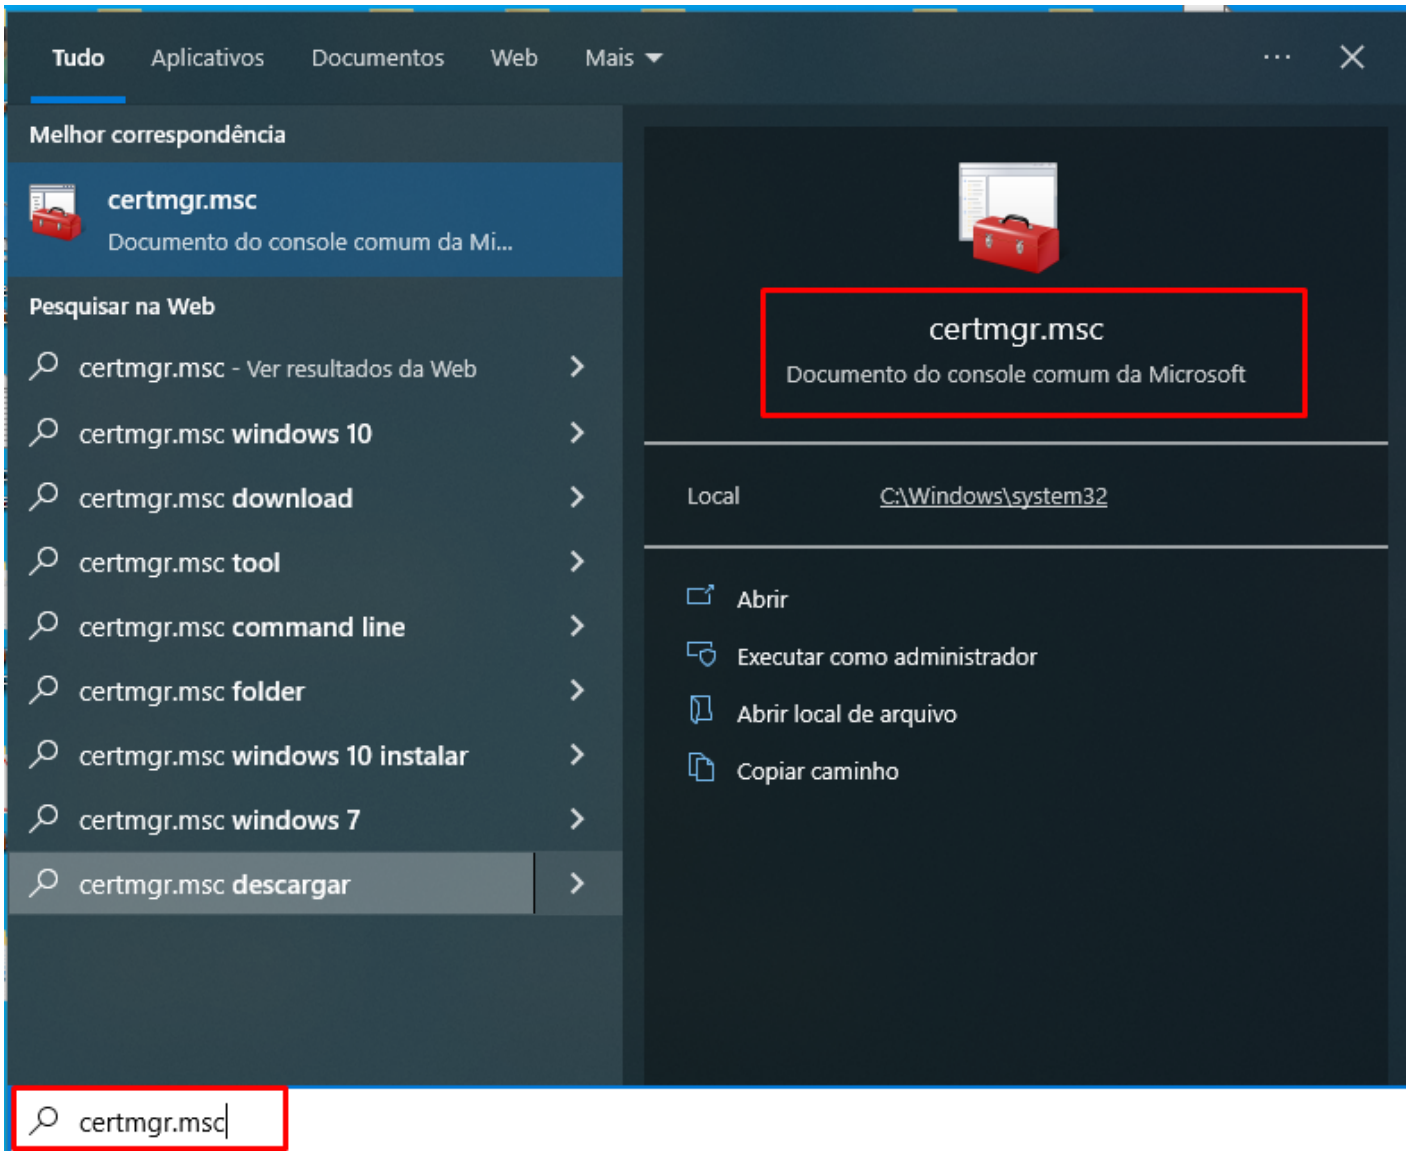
Tudo Aplicativos Documentos Web Mais ▾ ··· ✕

Melhor correspondência

certmgr.msc
Documento do console comum da Mi...

Pesquisar na Web

certmgr.msc - Ver resultados da Web >

certmgr.msc windows 10 >

certmgr.msc download >

certmgr.msc tool >

certmgr.msc command line >

certmgr.msc folder >

certmgr.msc windows 10 instalar >

certmgr.msc windows 7 >

certmgr.msc descargar >

certmgr.msc
Documento do console comum da Microsoft

Local C:\Windows\system32

Abrir

Executar como administrador

Abrir local de arquivo

Copiar caminho

certmgr.msc